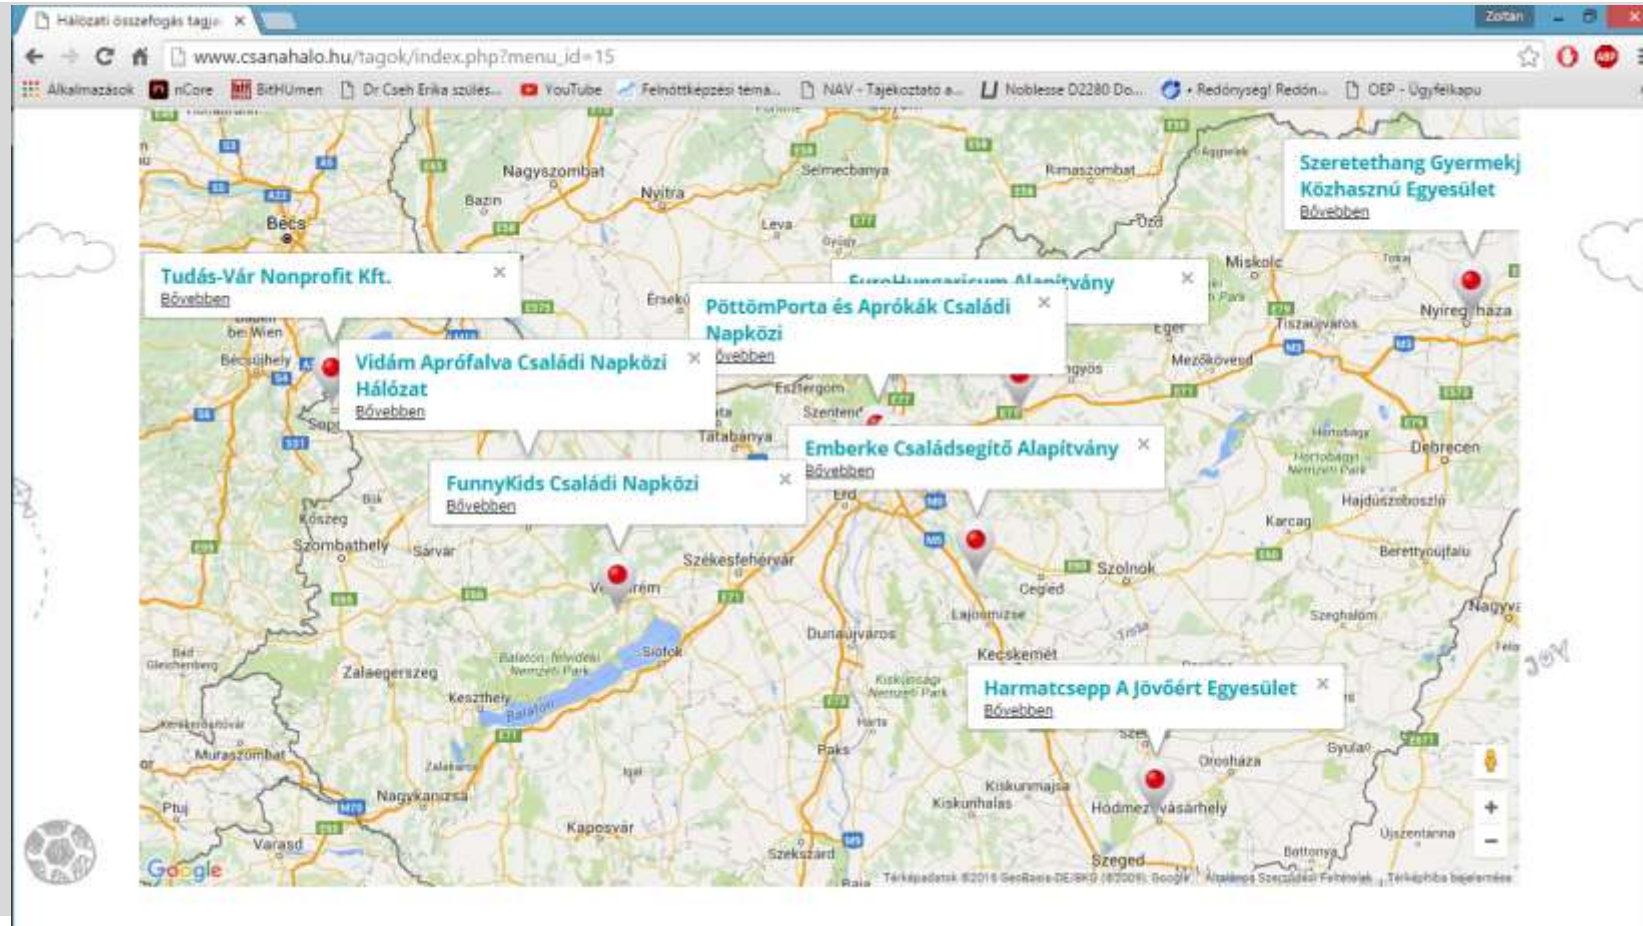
Hálózati összefogás tagja ×

Zoltan

www.csanahalo.hu/tagok/index.php?menu_id=15

Alkalmazások nCore BitHUmen Dr Cseh Erika szülés... YouTube Felnőttképzési téma... NAV - Tájékoztató a... Noblesse D2280 Do... Redőnyseg! Redőn... OEP - Ügyfélkapu

Szeretethang Gyermekj Közhasznú Egyesület
Bővebben

Tudás-Vár Nonprofit Kft. ×
Bővebben

EuroHungaricum Alapítvány ×

PöttömPorta és Aprókák Családi Napközi ×
Bővebben

Vidám Aprófalva Családi Napközi Hálózat ×
Bővebben

Emberke Családsegítő Alapítvány ×
Bővebben

FunnyKids Családi Napközi ×
Bővebben

Harmatcsepp A Jövőért Egyesület ×
Bővebben

Nagyszombat Bazin Nyitra Selmecbánya Rimaszombat Bécs Léva Miskolc Nyíregyháza Érsekújvár Eger Tiszaújváros Mezőkövesd Gyöngyös Esztergom Szentendre Tatabánya Debrecen Hortobágy Hortobágyi Nemzeti Park Kőszeg Szombathely Sárvár Érd Hajdúszoboszló Karcag Székesfehérvár Szolnok Berettyóújfalu Veszprém Cegléd Lajosmizse Szeghalom Dunaújváros Zalaegerszeg Siófok Balaton Balaton-felvidéki Nemzeti Park Kecskemét Keszthely Kiskunsági Nemzeti Park Paks Orosháza Gyula Nagykanizsa Kiskunmajsa Kiskunhalas Hódmezővásárhely Kaposvár Szekszárd Szeged Varasd Ptuj Muraszombat Bécsújhely Sopron Nagyvárad Ózd

Google Térképadatok ©2016 GeoBasis-DE/BKG (©2009), Google Általános Szerződési Feltételek Térképhiba bejelentése